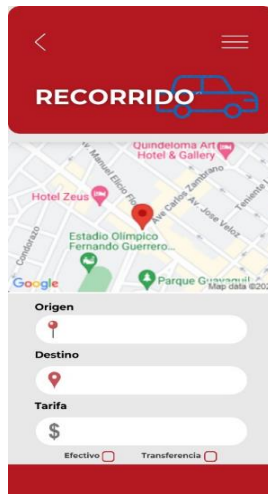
RECORRIDO

Quindeloma Art Hotel & Gallery
Manuel Elicio Flor
Av. Carlos Zambrano
Hotel Zeus
Teniente
Av. Jose Veloz
Condorazo
Estadio Olímpico Fernando Guerrero
Google
Parque Guayaquil
Map data ©202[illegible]

Origen

Destino

Tarifa
$

Efectivo
Transferencia